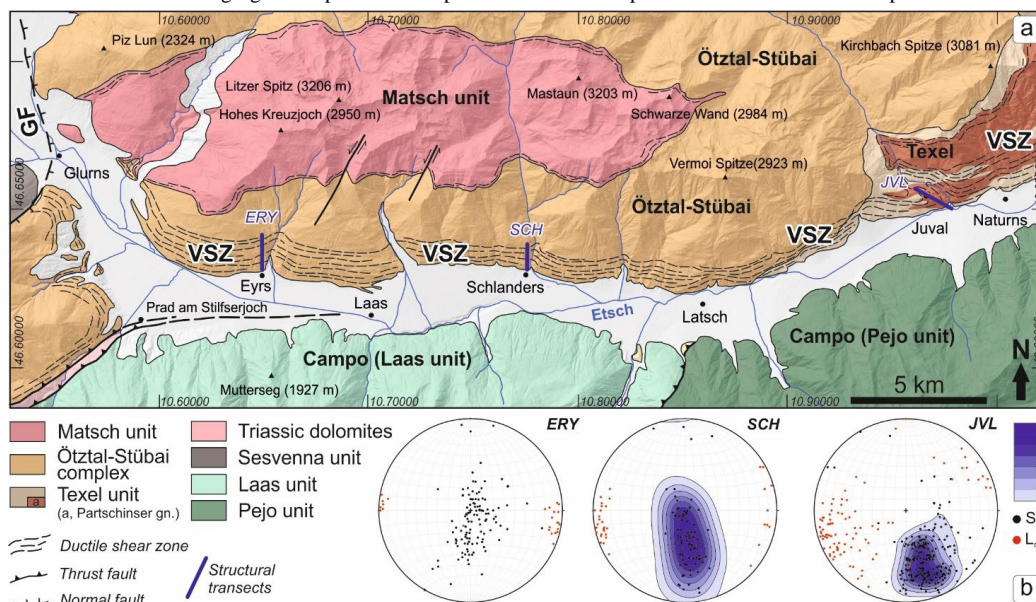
10.60000 10.70000 10.80000 10.90000

a

Piz Lun (2324 m)

Kirchbach Spitze (3081 m)

Ötztal-Stübai

Litzer Spitz (3206 m)

Matsch unit

Mastaun (3203 m)

Hohes Kreuzjoch (2950 m)

Schwarze Wand (2984 m)

GF

Glurns

46.65000

Vermoi Spitze(2923 m)

Texel

VSZ

JVL

Ötztal-Stübai

ERY

SCH

Juval

Naturns

VSZ

VSZ

VSZ

Eyrs

Schlanders

Laas

Prad am Stilfserjoch

Etsch

Latsch

46.60000

Campo (Laas unit)

Campo (Pejo unit)

N

Mutterseg (1927 m)

5 km

10.60000 10.70000 10.80000 10.90000

Matsch unit

Ötztal-Stübai complex

Texel unit (a, Partschinser gn.)

a

Triassic dolomites

Sesvenna unit

Laas unit

Pejo unit

Ductile shear zone

Thrust fault

Normal fault

Structural transects

ERY

SCH

JVL

S

L

b